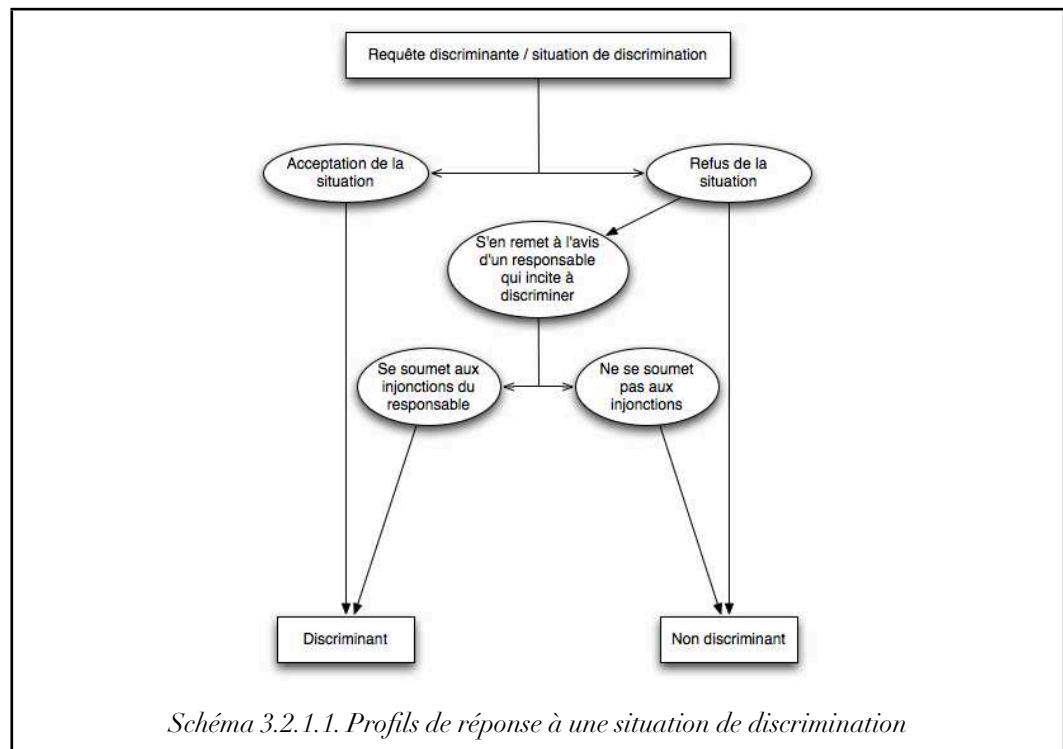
Requête discriminante / situation de discrimination

Acceptation de la situation

Refus de la situation

S'en remet à l'avis d'un responsable qui incite à discriminer

Se soumet aux injonctions du responsable

Ne se soumet pas aux injonctions

Discriminant

Non discriminant

Schéma 3.2.1.1. Profils de réponse à une situation de discrimination